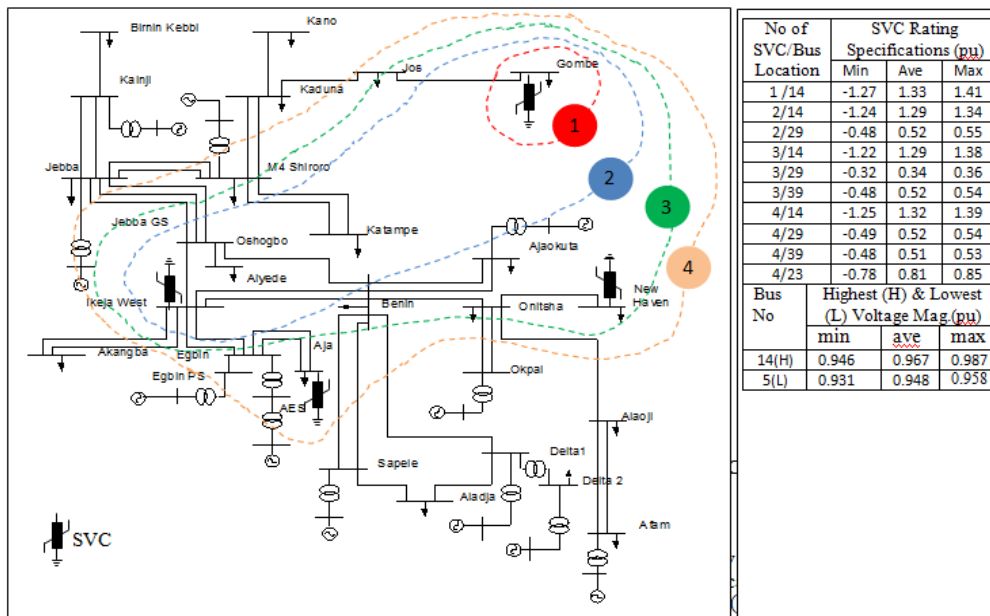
Birnin Kebbi

Kano

Kainji

Jos

Gombe

Kaduna

1

Jebba

M4 Shiroro

2

3

Jebba GS

Katampe

Oshogbo

Ajaokuta

Aiyede

4

Ikeja West

New Haven

Benin

Onitsha

Akangba

Egbin

Aja

Egbin PS

Okpai

AES

Alaoji

Delta1

Sapele

Delta 2

Aladja

Afam

SVC

| No of SVC/Bus Location | SVC Rating Specifications (pu) | | |
|---|---|---|---|
| | Min | Ave | Max |
| 1 /14 | -1.27 | 1.33 | 1.41 |
| 2/14 | -1.24 | 1.29 | 1.34 |
| 2/29 | -0.48 | 0.52 | 0.55 |
| 3/14 | -1.22 | 1.29 | 1.38 |
| 3/29 | -0.32 | 0.34 | 0.36 |
| 3/39 | -0.48 | 0.52 | 0.54 |
| 4/14 | -1.25 | 1.32 | 1.39 |
| 4/29 | -0.49 | 0.52 | 0.54 |
| 4/39 | -0.48 | 0.51 | 0.53 |
| 4/23 | -0.78 | 0.81 | 0.85 |
| Bus No | Highest (H) & Lowest (L) Voltage Mag.(pu) | | |
| | min | ave | max |
| 14(H) | 0.946 | 0.967 | 0.987 |
| 5(L) | 0.931 | 0.948 | 0.958 |